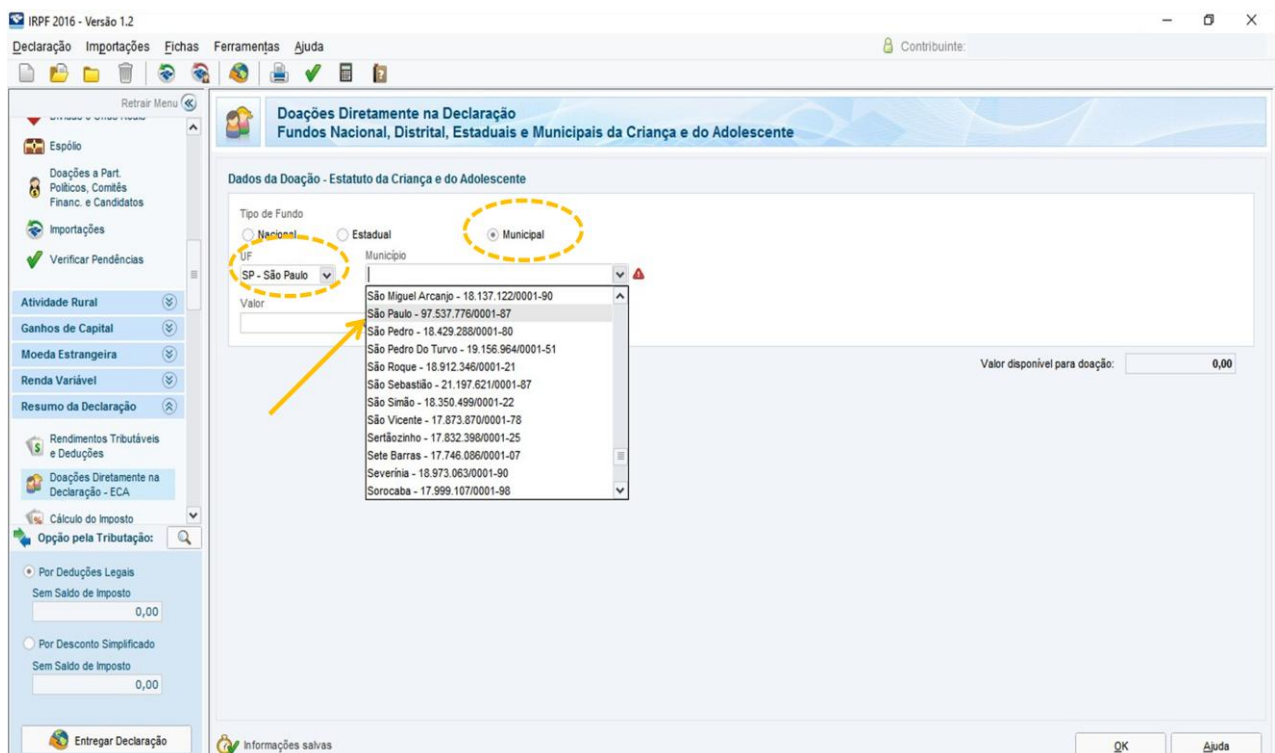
IRPF 2016 - Versão 1.2

Declaração Importações Fichas Ferramentas Ajuda

Contribuinte:

Retrair Menu

Espólio

Doações a Part. Políticos, Comitês Financ. e Candidatos

Importações

Verificar Pendências

Atividade Rural

Ganhos de Capital

Moeda Estrangeira

Renda Variável

Resumo da Declaração

Rendimentos Tributáveis e Deduções

Doações Diretamente na Declaração - ECA

Cálculo do Imposto

Opção pela Tributação:

Por Deduções Legais

Sem Saldo de Imposto

0,00

Por Desconto Simplificado

Sem Saldo de Imposto

0,00

Entregar Declaração

Doações Diretamente na Declaração

Fundos Nacional, Distrital, Estaduais e Municipais da Criança e do Adolescente

Dados da Doação - Estatuto da Criança e do Adolescente

Tipo de Fundo

Nacional Estadual Municipal

UF

SP - São Paulo

Município

Valor

São Miguel Arcanjo - 18.137.122/0001-90
São Paulo - 97.537.776/0001-87
São Pedro - 18.429.288/0001-80
São Pedro Do Turvo - 19.156.964/0001-51
São Roque - 18.912.346/0001-21
São Sebastião - 21.197.621/0001-87
São Simão - 18.350.499/0001-22
São Vicente - 17.873.870/0001-78
Sertãozinho - 17.832.398/0001-25
Sete Barras - 17.746.086/0001-07
Severínia - 18.973.063/0001-90
Sorocaba - 17.999.107/0001-98

Valor disponível para doação: 0,00

Informações salvas

OK

Ajuda